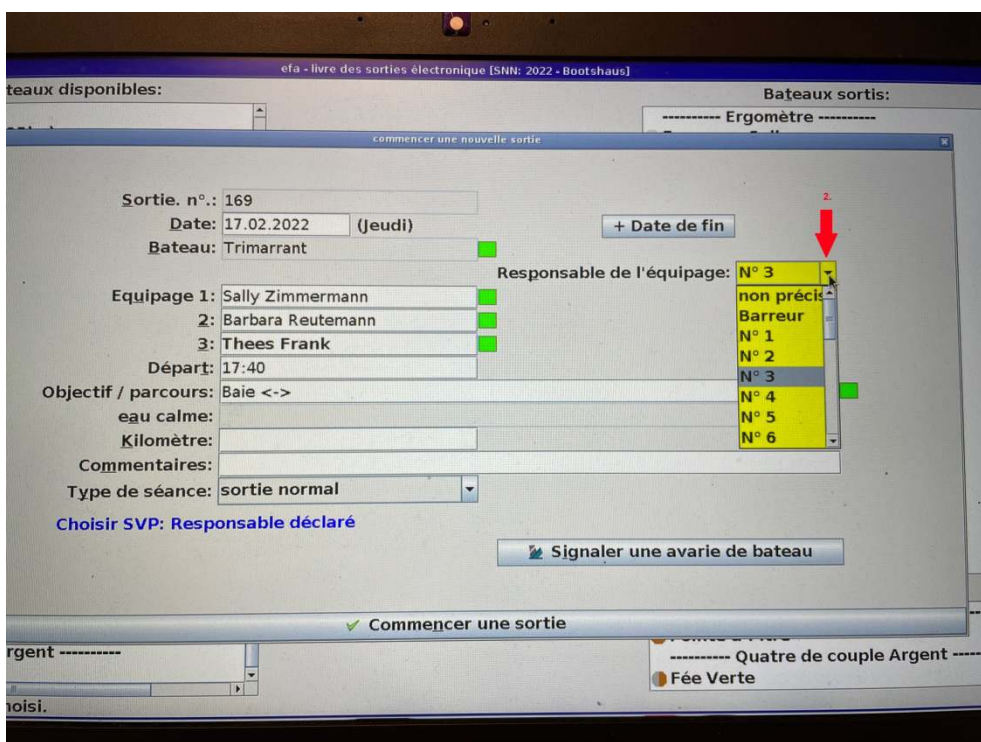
efa - livre des sorties électronique [SNN: 2022 - Bootshaus]

teaux disponibles:

Bateaux sortis:

---------- Ergomètre ----------

commencer une nouvelle sortie

Sortie. n°.: 169

Date: 17.02.2022 (Jeudi)

+ Date de fin

Bateau: Trimarrant

2.

Responsable de l'équipage: N° 3

non précis

Barreur

N° 1

N° 2

N° 3

N° 4

N° 5

N° 6

Equipage 1: Sally Zimmermann

2: Barbara Reutemann

3: Thees Frank

Départ: 17:40

Objectif / parcours: Baie <->

eau calme:

Kilomètre:

Commentaires:

Type de séance: sortie normal

Choisir SVP: Responsable déclaré

Signaler une avarie de bateau

✓ Commencer une sortie

rgent ----------

---------- Quatre de couple Argent ----

Fée Verte

hoisi.